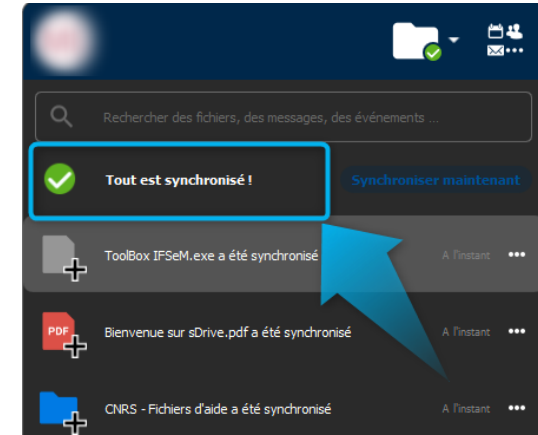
Rechercher des fichiers, des messages, des événements ...

Tout est synchronisé !

Synchroniser maintenant

ToolBox IFSeM.exe a été synchronisé

À l'instant

PDF

Bienvenue sur sDrive.pdf a été synchronisé

À l'instant

CNRS - Fichiers d'aide a été synchronisé

À l'instant